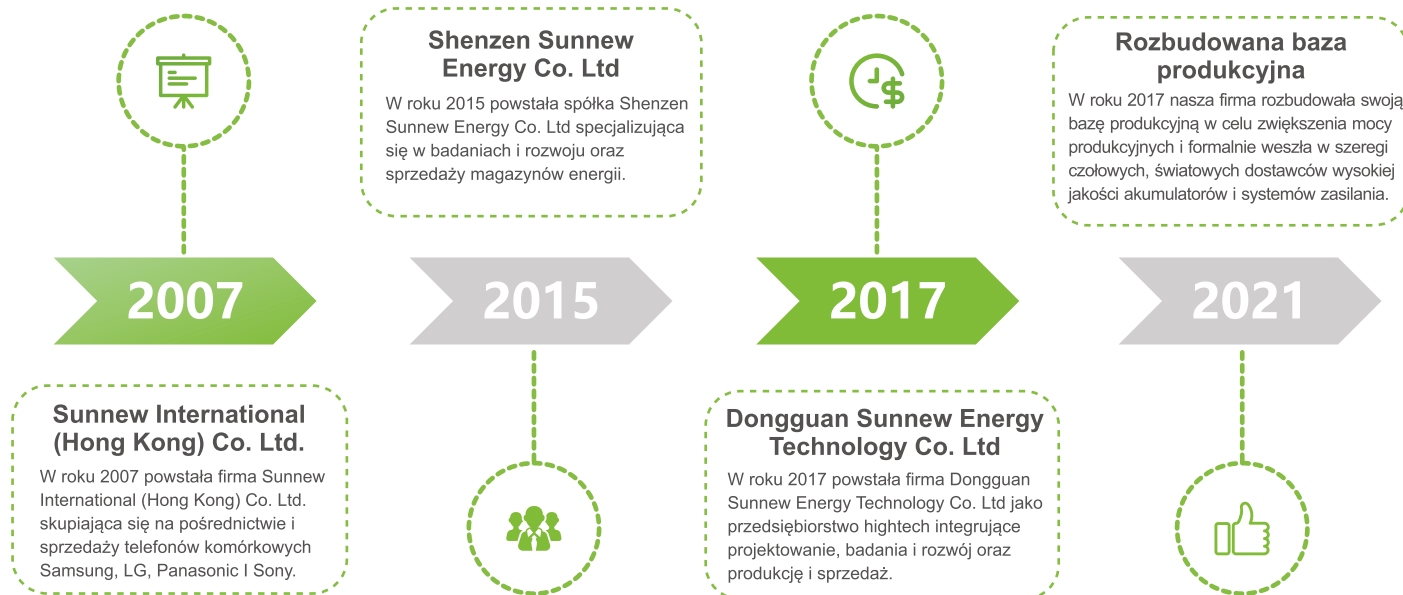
Shenzen Sunnew Energy Co. Ltd

W roku 2015 powstała spółka Shenzen Sunnew Energy Co. Ltd specjalizująca się w badaniach i rozwoju oraz sprzedaży magazynów energii.

Rozbudowana baza produkcyjna

W roku 2017 nasza firma rozbudowała swoją bazę produkcyjną w celu zwiększenia mocy produkcyjnych i formalnie weszła w szeregi czołowych, światowych dostawców wysokiej jakości akumulatorów i systemów zasilania.

2007

2015

2017

2021

Sunnew International (Hong Kong) Co. Ltd.

W roku 2007 powstała firma Sunnew International (Hong Kong) Co. Ltd. skupiająca się na pośrednictwie i sprzedaży telefonów komórkowych Samsung, LG, Panasonic I Sony.

Dongguan Sunnew Energy Technology Co. Ltd

W roku 2017 powstała firma Dongguan Sunnew Energy Technology Co. Ltd jako przedsiębiorstwo hightech integrujące projektowanie, badania i rozwój oraz produkcję i sprzedaż.